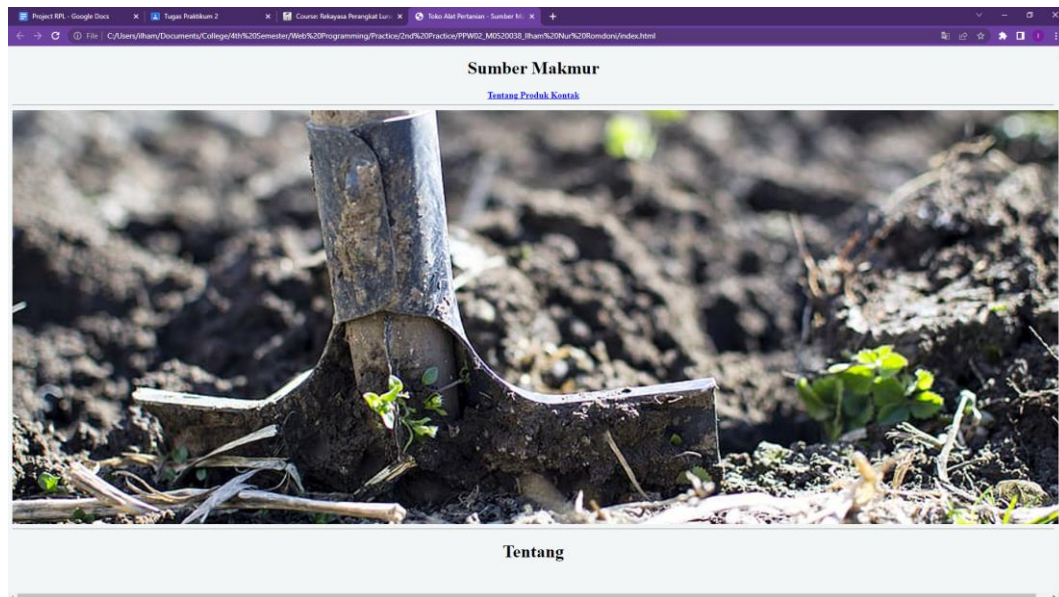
Project RPL - Google Docs
Tugas Praktikum 2
Course: Rekayasa Perangkat Luna
Toko Alat Pertanian - Sumber M
+
File | C:/Users/ilham/Documents/College/4th%20Semester/Web%20Programming/Practice/2nd%20Practice/PPW02_M0520038_Ilham%20Nur%20Romdoni/index.html

Sumber Makmur

Tentang Produk Kontak

Tentang